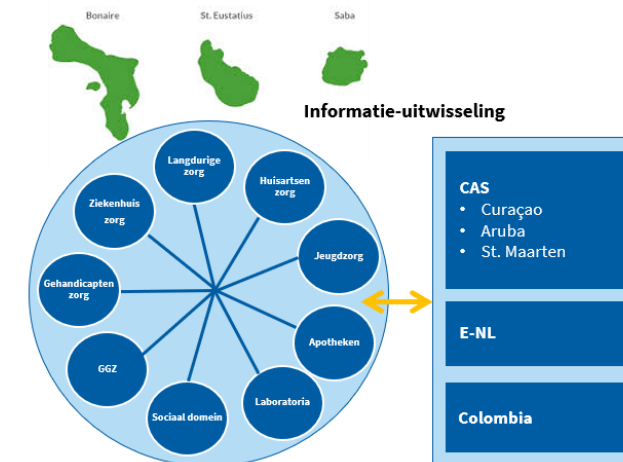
Bonaire
St. Eustatius
Saba

Informatie-uitwisseling

Langdurige zorg
Huisartsen zorg
Ziekenhuis zorg
Jeugdzorg
Gehandicapten zorg
Apotheken
GGZ
Laboratoria
Sociaal domein

CAS
• Curaçao
• Aruba
• St. Maarten

E-NL

Colombia